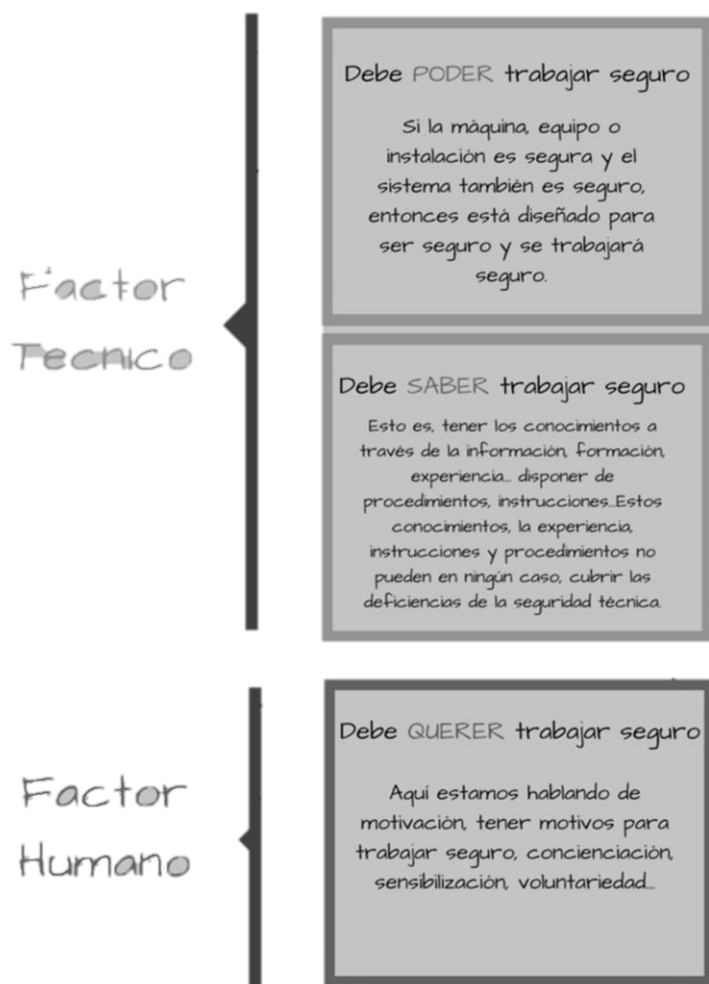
Factor Tecnico

Debe PODER trabajar seguro

Si la máquina, equipo o instalación es segura y el sistema también es seguro, entonces está diseñado para ser seguro y se trabajará seguro.

Debe SABER trabajar seguro

Esto es, tener los conocimientos a través de la información, formación, experiencia... disponer de procedimientos, instrucciones...Estos conocimientos, la experiencia, instrucciones y procedimientos no pueden en ningún caso, cubrir las deficiencias de la seguridad técnica.

Factor Humano

Debe QUERER trabajar seguro

Aquí estamos hablando de motivación, tener motivos para trabajar seguro, concienciación, sensibilización, voluntariedad...